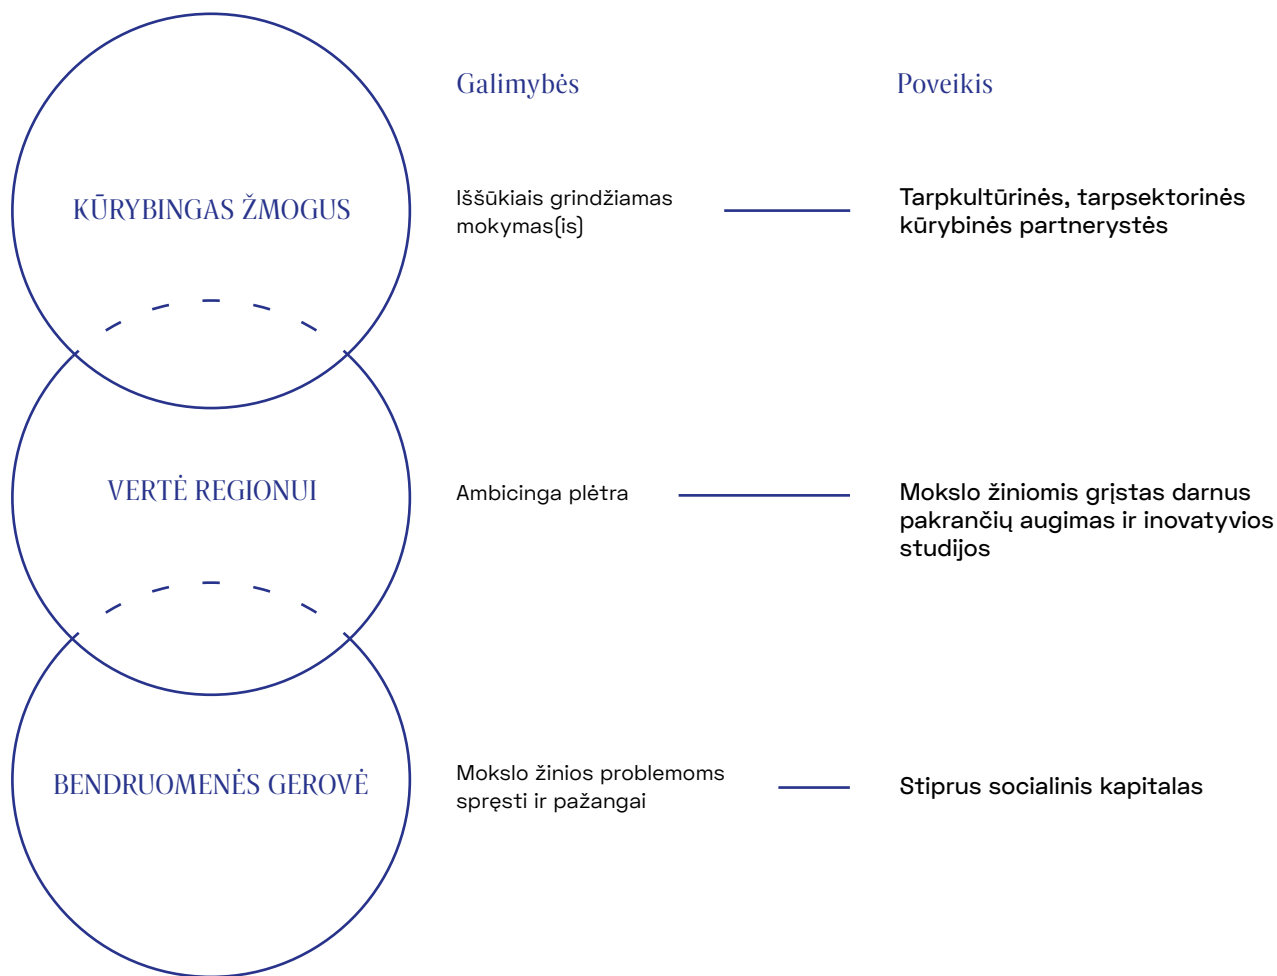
Galimybės

Poveikis

KŪRYBINGAS ŽMOGUS

Iššūkiais grindžiamas mokymas(is)

Tarpkultūrinės, tarpsektorinės kūrybinės partnerystės

VERTĖ REGIONUI

Ambicinga plėtra

Mokslo žiniomis grįstas darnus pakrančių augimas ir inovatyvios studijos

BENDRUOMENĖS GEROVĖ

Mokslo žinios problemoms spręsti ir pažangai

Stiprus socialinis kapitalas